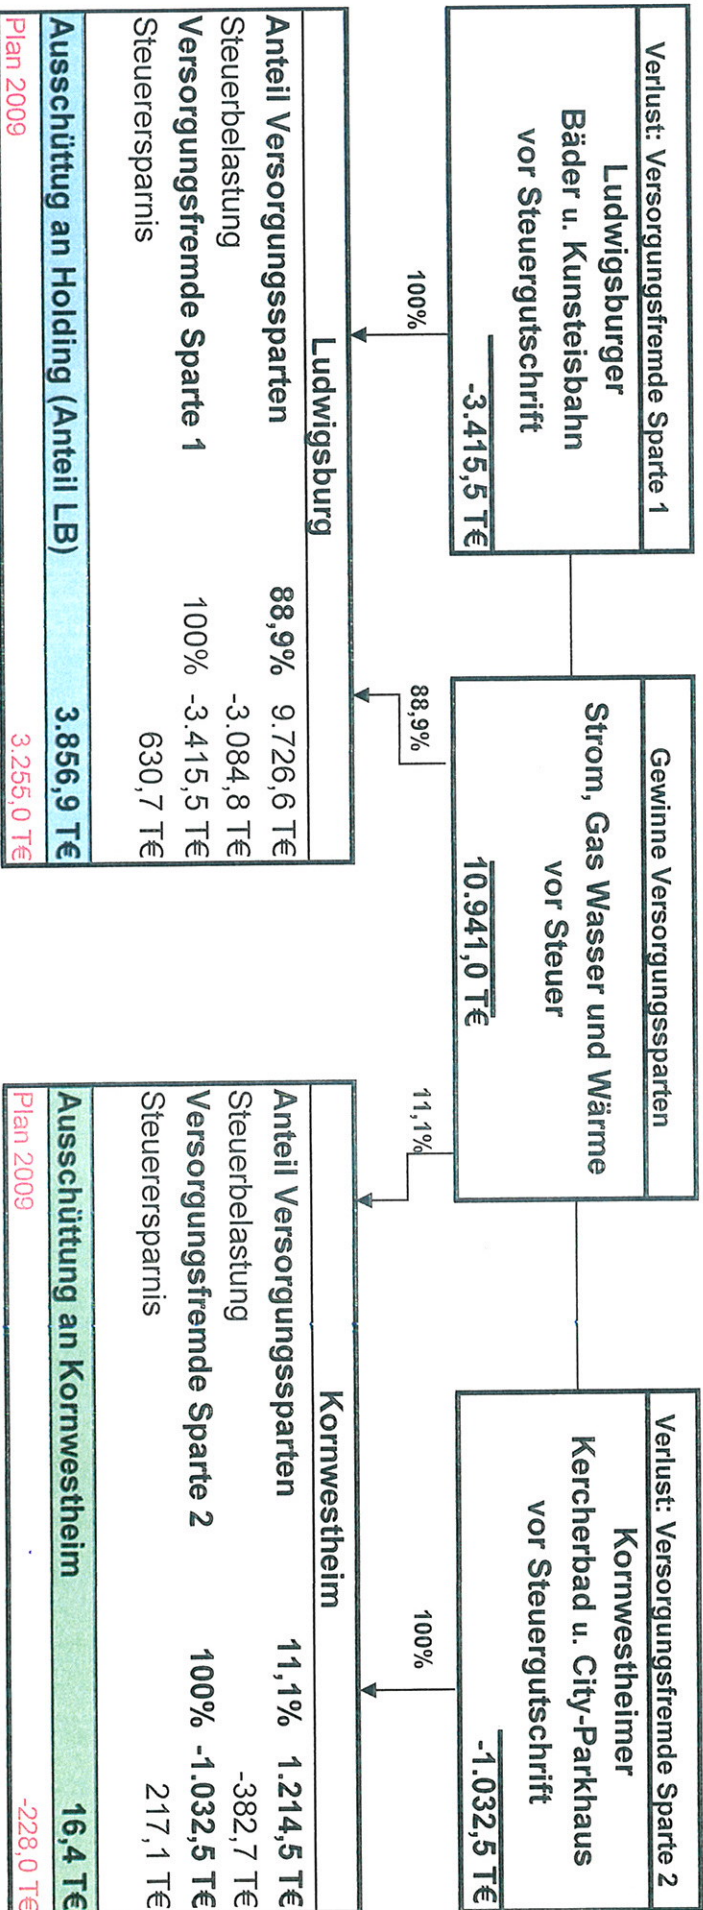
Verlust: Versorgungsfremde Sparte 1
Ludwigsburger
Bäder u. Kunsteisbahn
vor Steuergutschrift
-3.415,5 T€

Gewinne Versorgungssparten
Strom, Gas Wasser und Wärme
vor Steuer
10.941,0 T€

Verlust: Versorgungsfremde Sparte 2
Kornwestheimer
Kercherbad u. City-Parkhaus
vor Steuergutschrift
-1.032,5 T€

100%

88,9%

11,1%

100%

| Ludwigsburg | | |
|---|---|---|
| Anteil Versorgungssparten | 88,9% | 9.726,6 T€ |
| Steuerbelastung | | -3.084,8 T€ |
| Versorgungsfremde Sparte 1 | 100% | -3.415,5 T€ |
| Steuerersparnis | | 630,7 T€ |
| Ausschüttung an Holding (Anteil LB) | | 3.856,9 T€ |
| Plan 2009 | | 3.255,0 T€ |

| Kornwestheim | | |
|---|---|---|
| Anteil Versorgungssparten | 11,1% | 1.214,5 T€ |
| Steuerbelastung | | -382,7 T€ |
| Versorgungsfremde Sparte 2 | 100% | -1.032,5 T€ |
| Steuerersparnis | | 217,1 T€ |
| Ausschüttung an Kornwestheim | | 16,4 T€ |
| Plan 2009 | | -228,0 T€ |